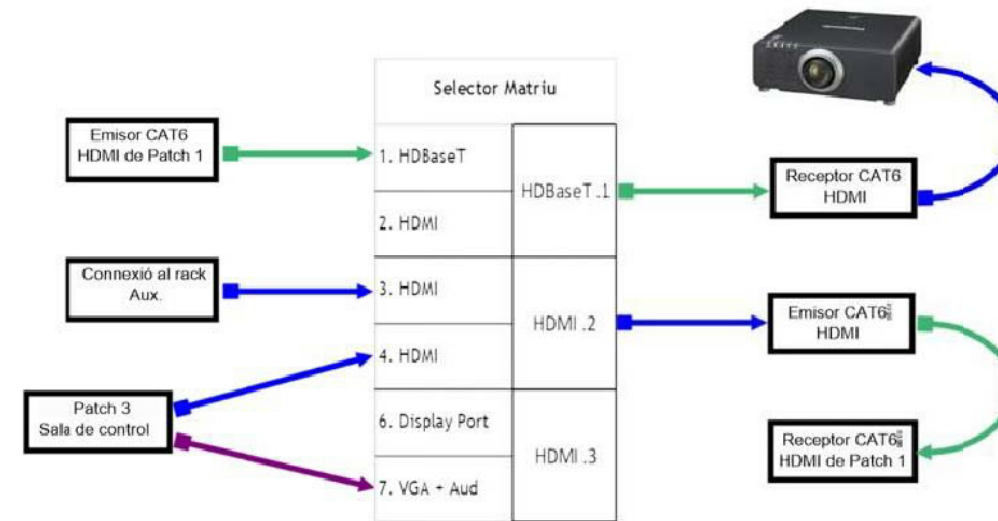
Selector Matriu

Emisor CAT6
HDMI de Patch 1

1. HDBaseT

HDBaseT .1

Receptor CAT6
HDMI

2. HDMI

Connexió al rack
Aux.

3. HDMI

HDMI .2

Emisor CAT6
HDMI

4. HDMI

Patch 3
Sala de control

6. Display Port

HDMI .3

Receptor CAT6
HDMI de Patch 1

7. VGA + Aud